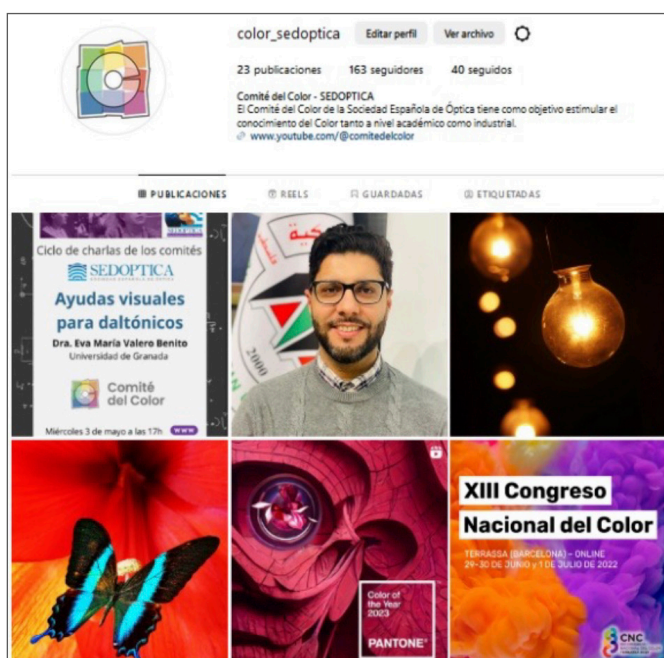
color_sedoptica Editar perfil Ver archivo

23 publicaciones 163 seguidores 40 seguidos

Comité del Color - SEDOPTICA
El Comité del Color de la Sociedad Española de Óptica tiene como objetivo estimular el conocimiento del Color tanto a nivel académico como industrial.
www.youtube.com/@comitedelcolor

PUBLICACIONES REELS GUARDADAS ETIQUETADAS

Ciclo de charlas de los comités
SEDOPTICA
Ayudas visuales para daltónicos
Dra. Eva María Valero Benito
Universidad de Granada
Comité del Color
Miércoles 3 de mayo a las 17h

Color of the Year 2023
PANTONE

XIII Congreso Nacional del Color
TERRASSA (BARCELONA) - ONLINE
29-30 DE JUNIO y 1 DE JULIO DE 2022
CNC